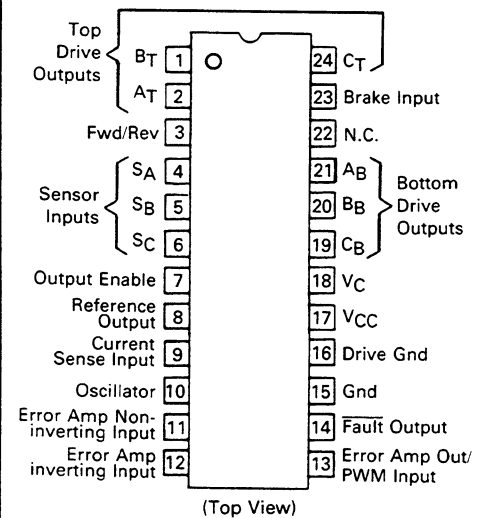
Top Drive Outputs

$B_T$ 1
$A_T$ 2
Fwd/Rev 3
Sensor Inputs
$S_A$ 4
$S_B$ 5
$S_C$ 6
Output Enable 7
Reference Output 8
Current Sense Input 9
Oscillator 10
Error Amp Noninverting Input 11
Error Amp inverting Input 12

24 $C_T$
23 Brake Input
22 N.C.
21 $A_B$
20 $B_B$
19 $C_B$
Bottom Drive Outputs
18 $V_C$
17 $V_{CC}$
16 Drive Gnd
15 Gnd
14 $\overline{\text{Fault}}$ Output
13 Error Amp Out/ PWM Input

(Top View)